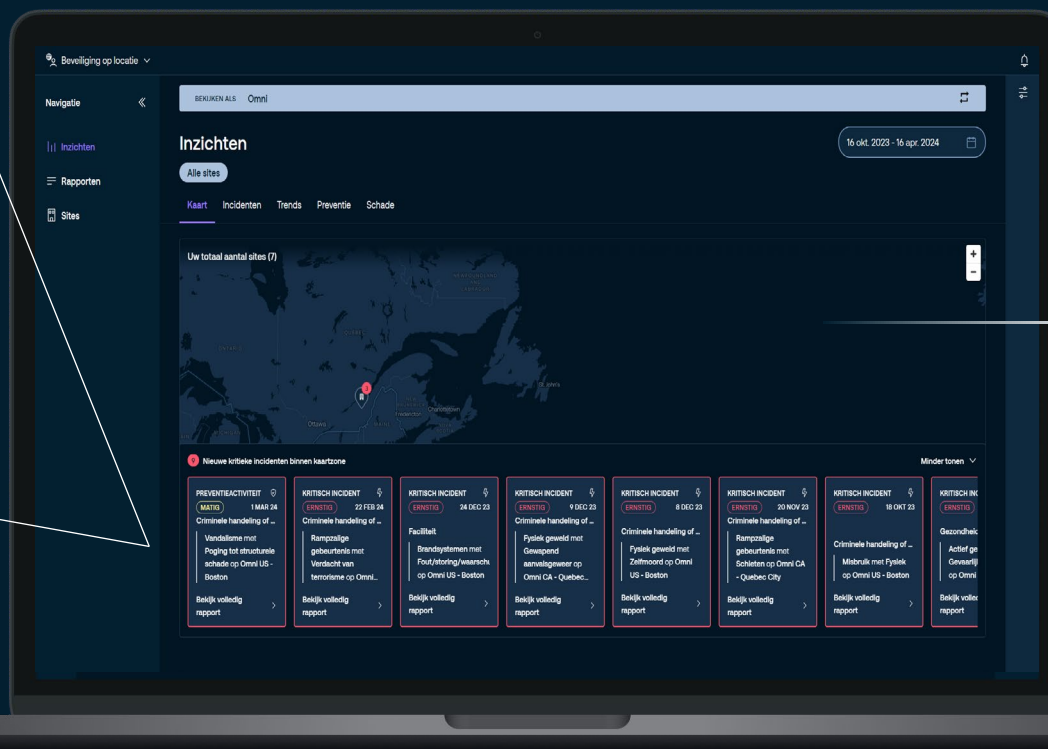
Beveiliging op locatie

Navigatie

Inzichten

Rapporten

Sites

BEKIJKEN ALS Omni

Inzichten

16 okt. 2023 - 16 apr. 2024

Alle sites

Kaart Incidenten Trends Preventie Schade

Uw totaal aantal sites (7)

+

-

Ottawa

Charlottetown

Fredericton

St. John's

3

3 Nieuwe kritieke incidenten binnen kaartzone

Minder tonen

PREVENTIEACTIVITEIT
MATIG 1 MAR 24
Criminele handeling of ...
Vandalisme met Poging tot structurele schade op Omni US - Boston
Bekijk volledig rapport

KRITISCH INCIDENT
ERNSTIG 22 FEB 24
Criminele handeling of ...
Rampzalige gebeurtenis met Verdacht van terrorisme op Omni...
Bekijk volledig rapport

KRITISCH INCIDENT
ERNSTIG 24 DEC 23
Faciliteit
Brandsystemen met Fout/storing/waarschu op Omni US - Boston
Bekijk volledig rapport

KRITISCH INCIDENT
ERNSTIG 9 DEC 23
Criminele handeling of ...
Fysiek geweld met Gewapend aanvalsgeweer op Omni CA - Quebec...
Bekijk volledig rapport

KRITISCH INCIDENT
ERNSTIG 8 DEC 23
Criminele handeling of ...
Fysiek geweld met Zelfmoord op Omni US - Boston
Bekijk volledig rapport

KRITISCH INCIDENT
ERNSTIG 20 NOV 23
Criminele handeling of ...
Rampzalige gebeurtenis met Schieten op Omni CA - Quebec City
Bekijk volledig rapport

KRITISCH INCIDENT
ERNSTIG 18 OKT 23
Criminele handeling of ...
Misbruik met Fysiek op Omni US - Boston
Bekijk volledig rapport

KRITISCH INC
ERNSTIG
Gezondheid
Actief ge Gevaarlij op Omni
Bekijk volle rapport